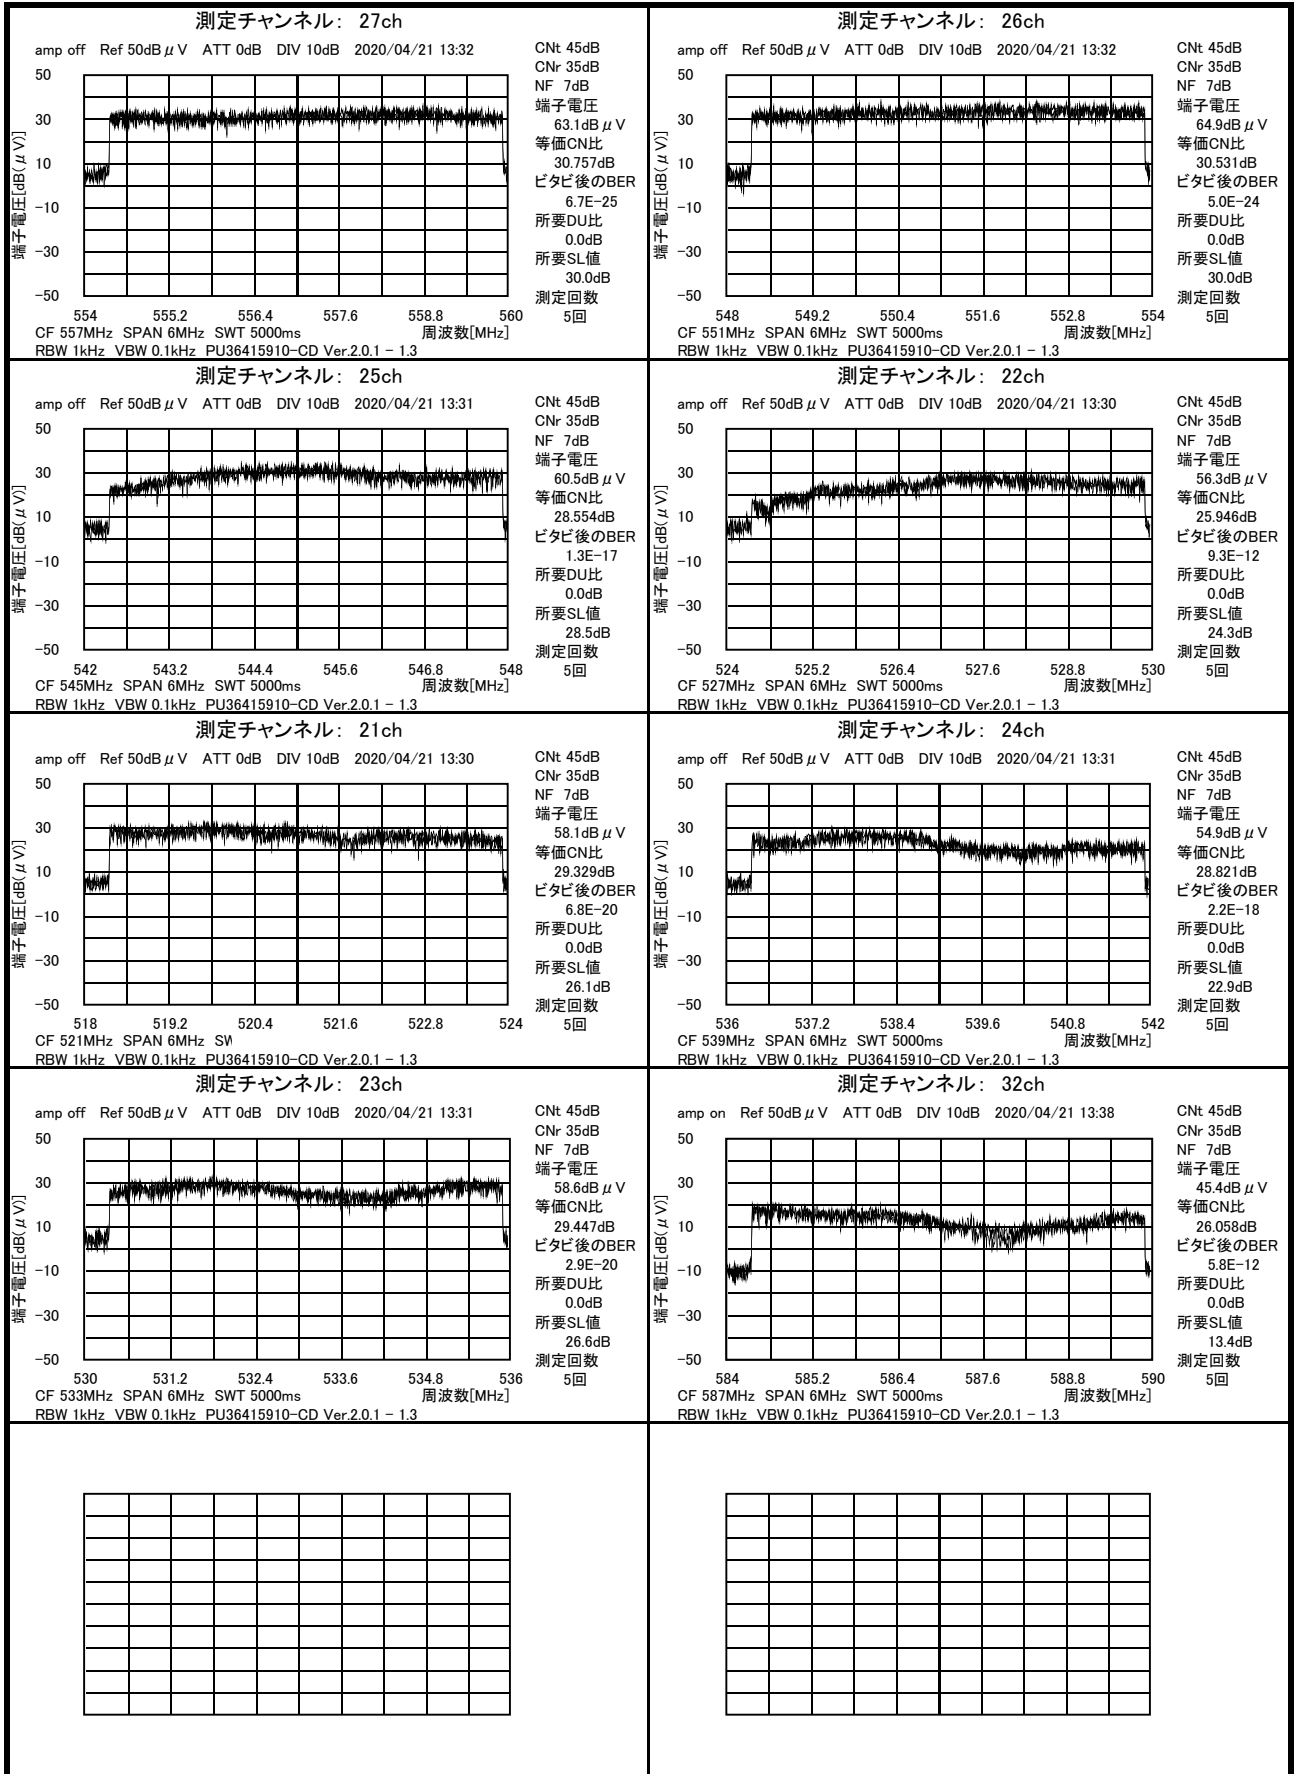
測定チャンネル： 27ch
amp off Ref 50dB$\mu$V ATT 0dB DIV 10dB 2020/04/21 13:32
50
30
10
−10
−30
−50
端子電圧[dB($\mu$V)]
554 555.2 556.4 557.6 558.8 560
CF 557MHz SPAN 6MHz SWT 5000ms 周波数[MHz]
RBW 1kHz VBW 0.1kHz PU36415910−CD Ver.2.0.1 − 1.3
CNt 45dB
CNr 35dB
NF 7dB
端子電圧
63.1dB$\mu$V
等価CN比
30.757dB
ビタビ後のBER
6.7E−25
所要DU比
0.0dB
所要SL値
30.0dB
測定回数
5回

測定チャンネル： 26ch
amp off Ref 50dB$\mu$V ATT 0dB DIV 10dB 2020/04/21 13:32
50
30
10
−10
−30
−50
端子電圧[dB($\mu$V)]
548 549.2 550.4 551.6 552.8 554
CF 551MHz SPAN 6MHz SWT 5000ms 周波数[MHz]
RBW 1kHz VBW 0.1kHz PU36415910−CD Ver.2.0.1 − 1.3
CNt 45dB
CNr 35dB
NF 7dB
端子電圧
64.9dB$\mu$V
等価CN比
30.531dB
ビタビ後のBER
5.0E−24
所要DU比
0.0dB
所要SL値
30.0dB
測定回数
5回

測定チャンネル： 25ch
amp off Ref 50dB$\mu$V ATT 0dB DIV 10dB 2020/04/21 13:31
50
30
10
−10
−30
−50
端子電圧[dB($\mu$V)]
542 543.2 544.4 545.6 546.8 548
CF 545MHz SPAN 6MHz SWT 5000ms 周波数[MHz]
RBW 1kHz VBW 0.1kHz PU36415910−CD Ver.2.0.1 − 1.3
CNt 45dB
CNr 35dB
NF 7dB
端子電圧
60.5dB$\mu$V
等価CN比
28.554dB
ビタビ後のBER
1.3E−17
所要DU比
0.0dB
所要SL値
28.5dB
測定回数
5回

測定チャンネル： 22ch
amp off Ref 50dB$\mu$V ATT 0dB DIV 10dB 2020/04/21 13:30
50
30
10
−10
−30
−50
端子電圧[dB($\mu$V)]
524 525.2 526.4 527.6 528.8 530
CF 527MHz SPAN 6MHz SWT 5000ms 周波数[MHz]
RBW 1kHz VBW 0.1kHz PU36415910−CD Ver.2.0.1 − 1.3
CNt 45dB
CNr 35dB
NF 7dB
端子電圧
56.3dB$\mu$V
等価CN比
25.946dB
ビタビ後のBER
9.3E−12
所要DU比
0.0dB
所要SL値
24.3dB
測定回数
5回

測定チャンネル： 21ch
amp off Ref 50dB$\mu$V ATT 0dB DIV 10dB 2020/04/21 13:30
50
30
10
−10
−30
−50
端子電圧[dB($\mu$V)]
518 519.2 520.4 521.6 522.8 524
CF 521MHz SPAN 6MHz SW
RBW 1kHz VBW 0.1kHz PU36415910−CD Ver.2.0.1 − 1.3
CNt 45dB
CNr 35dB
NF 7dB
端子電圧
58.1dB$\mu$V
等価CN比
29.329dB
ビタビ後のBER
6.8E−20
所要DU比
0.0dB
所要SL値
26.1dB
測定回数
5回

測定チャンネル： 24ch
amp off Ref 50dB$\mu$V ATT 0dB DIV 10dB 2020/04/21 13:31
50
30
10
−10
−30
−50
端子電圧[dB($\mu$V)]
536 537.2 538.4 539.6 540.8 542
CF 539MHz SPAN 6MHz SWT 5000ms 周波数[MHz]
RBW 1kHz VBW 0.1kHz PU36415910−CD Ver.2.0.1 − 1.3
CNt 45dB
CNr 35dB
NF 7dB
端子電圧
54.9dB$\mu$V
等価CN比
28.821dB
ビタビ後のBER
2.2E−18
所要DU比
0.0dB
所要SL値
22.9dB
測定回数
5回

測定チャンネル： 23ch
amp off Ref 50dB$\mu$V ATT 0dB DIV 10dB 2020/04/21 13:31
50
30
10
−10
−30
−50
端子電圧[dB($\mu$V)]
530 531.2 532.4 533.6 534.8 536
CF 533MHz SPAN 6MHz SWT 5000ms 周波数[MHz]
RBW 1kHz VBW 0.1kHz PU36415910−CD Ver.2.0.1 − 1.3
CNt 45dB
CNr 35dB
NF 7dB
端子電圧
58.6dB$\mu$V
等価CN比
29.447dB
ビタビ後のBER
2.9E−20
所要DU比
0.0dB
所要SL値
26.6dB
測定回数
5回

測定チャンネル： 32ch
amp on Ref 50dB$\mu$V ATT 0dB DIV 10dB 2020/04/21 13:38
50
30
10
−10
−30
−50
端子電圧[dB($\mu$V)]
584 585.2 586.4 587.6 588.8 590
CF 587MHz SPAN 6MHz SWT 5000ms 周波数[MHz]
RBW 1kHz VBW 0.1kHz PU36415910−CD Ver.2.0.1 − 1.3
CNt 45dB
CNr 35dB
NF 7dB
端子電圧
45.4dB$\mu$V
等価CN比
26.058dB
ビタビ後のBER
5.8E−12
所要DU比
0.0dB
所要SL値
13.4dB
測定回数
5回